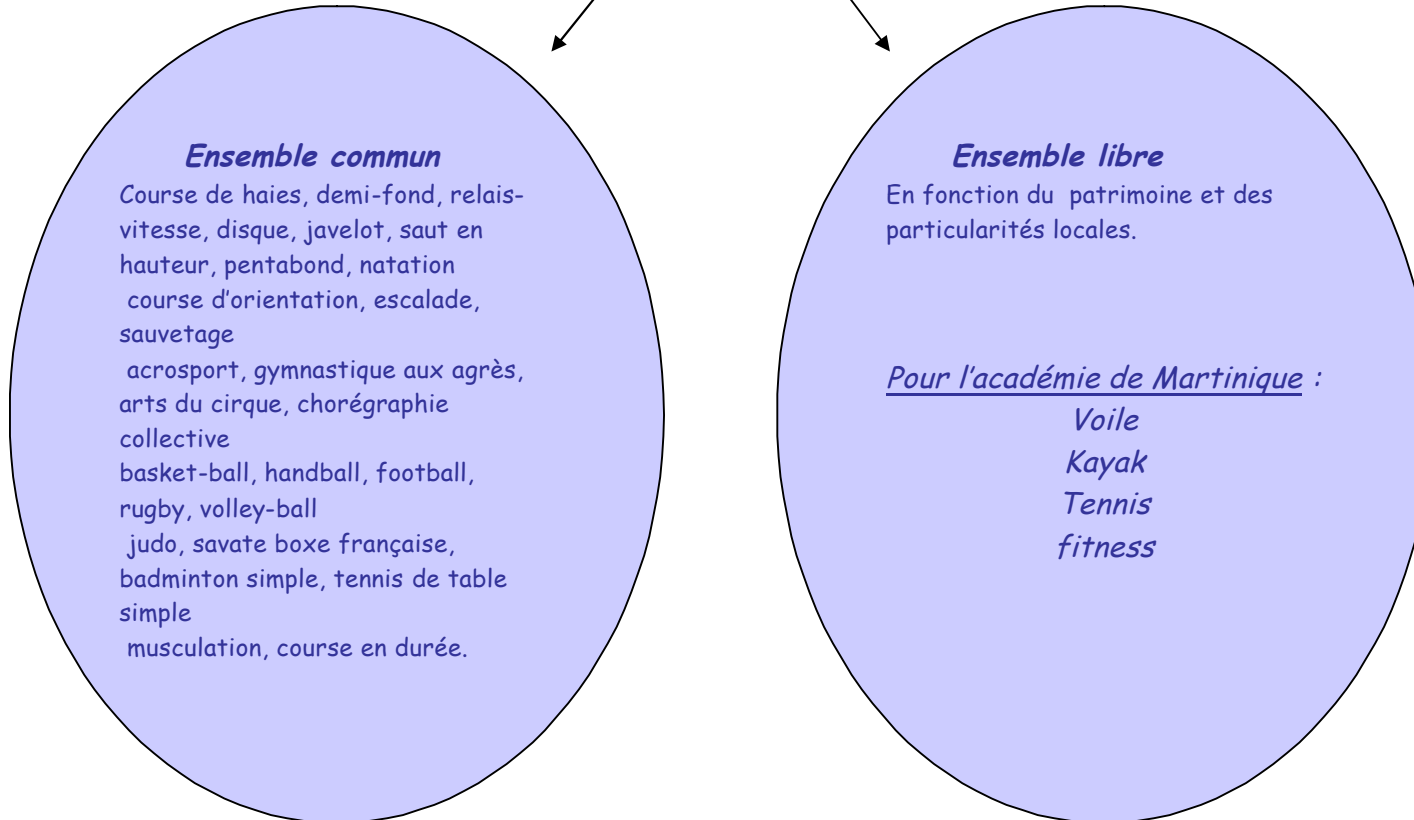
Ensemble commun

Course de haies, demi-fond, relais-vitesse, disque, javelot, saut en hauteur, pentabond, natation
course d'orientation, escalade, sauvetage
acrosport, gymnastique aux agrès, arts du cirque, chorégraphie collective
basket-ball, handball, football, rugby, volley-ball
judo, savate boxe française, badminton simple, tennis de table simple
musculation, course en durée.

Ensemble libre

En fonction du patrimoine et des particularités locales.

Pour l'académie de Martinique :
Voile
Kayak
Tennis
fitness